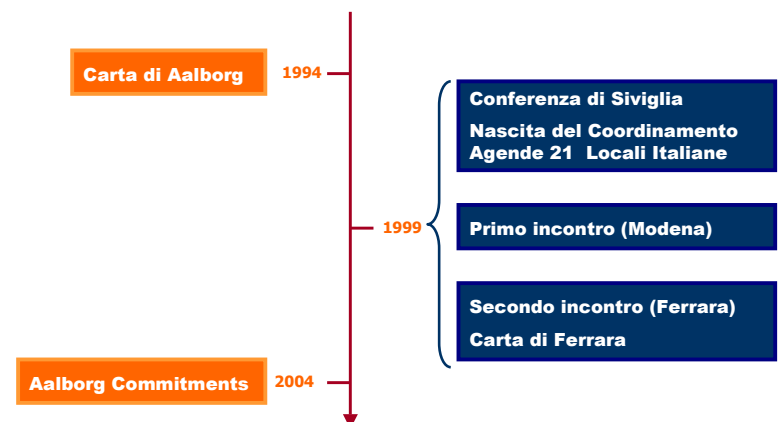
Carta di Aalborg

1994

1999

Conferenza di Siviglia

Nascita del Coordinamento Agende 21 Locali Italiane

Primo incontro (Modena)

Secondo incontro (Ferrara)

Carta di Ferrara

Aalborg Commitments

2004